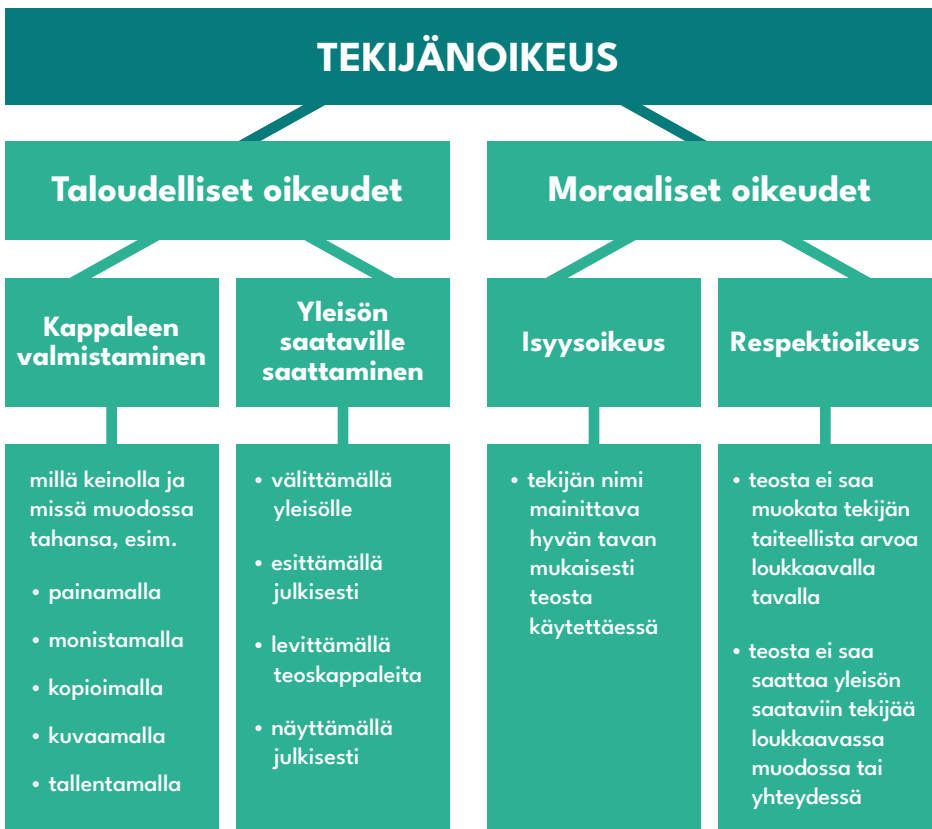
TEKIJÄNOIKEUS

Taloudelliset oikeudet

Moraaliset oikeudet

Kappaleen valmistaminen

Yleisön saataville saattaminen

Isyysoikeus

Respektioikeus

millä keinolla ja missä muodossa tahansa, esim.

- painamalla
- monistamalla
- kopioimalla
- kuvaamalla
- tallentamalla

- välittämällä yleisölle
- esittämällä julkisesti
- levittämällä teoskappaleita
- näyttämällä julkisesti

- tekijän nimi mainittava hyvän tavan mukaisesti teosta käytettäessä

- teosta ei saa muokata tekijän taiteellista arvoa loukkaavalla tavalla
- teosta ei saa saattaa yleisön saataviin tekijää loukkaavassa muodossa tai yhteydessä